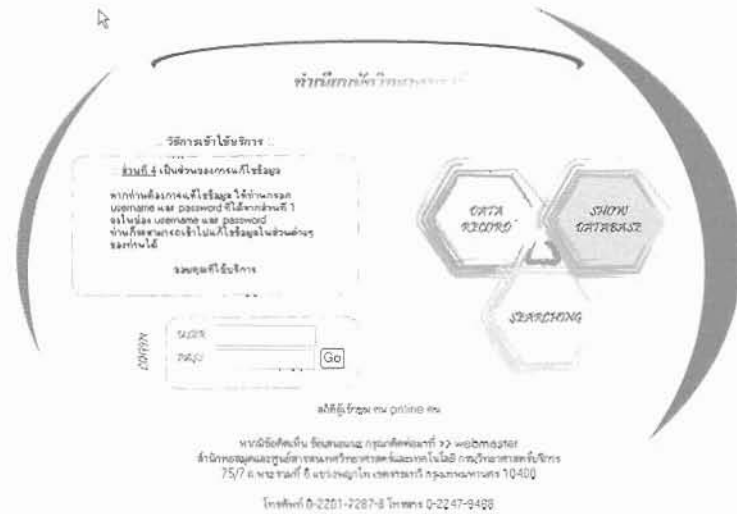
ทำเนียบนักวิทยาศาสตร์

วิธีการเข้าใช้บริการ

ส่วนที่ 4 เป็นส่วนของการแก้ไขข้อมูล

หากท่านต้องการแก้ไขข้อมูล ให้ท่านกรอก username และ password ที่ได้จากส่วนที่ 1 ลงในช่อง username และ password ท่านก็สามารถเข้าไปแก้ไขข้อมูลในส่วนต่างๆ ของท่านได้

ขอบคุณที่ใช้บริการ

DATA RECORD

SHOW DATABASE

SEARCHING

LOGIN

USER

PASS

Go

สถิติผู้เข้าชม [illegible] คน online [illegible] คน

หากมีข้อคิดเห็น ข้อเสนอแนะ กรุณาติดต่อมาที่ >> webmaster
สำนักหอสมุดและศูนย์สารสนเทศวิทยาศาสตร์และเทคโนโลยี กรมวิทยาศาสตร์บริการ
75/7 ถ.พระรามที่ 6 แขวงทุ่งพญาไท เขตราชเทวี กรุงเทพมหานคร 10400

โทรศัพท์ 0-2201-7287-8 โทรสาร 0-2247-9488